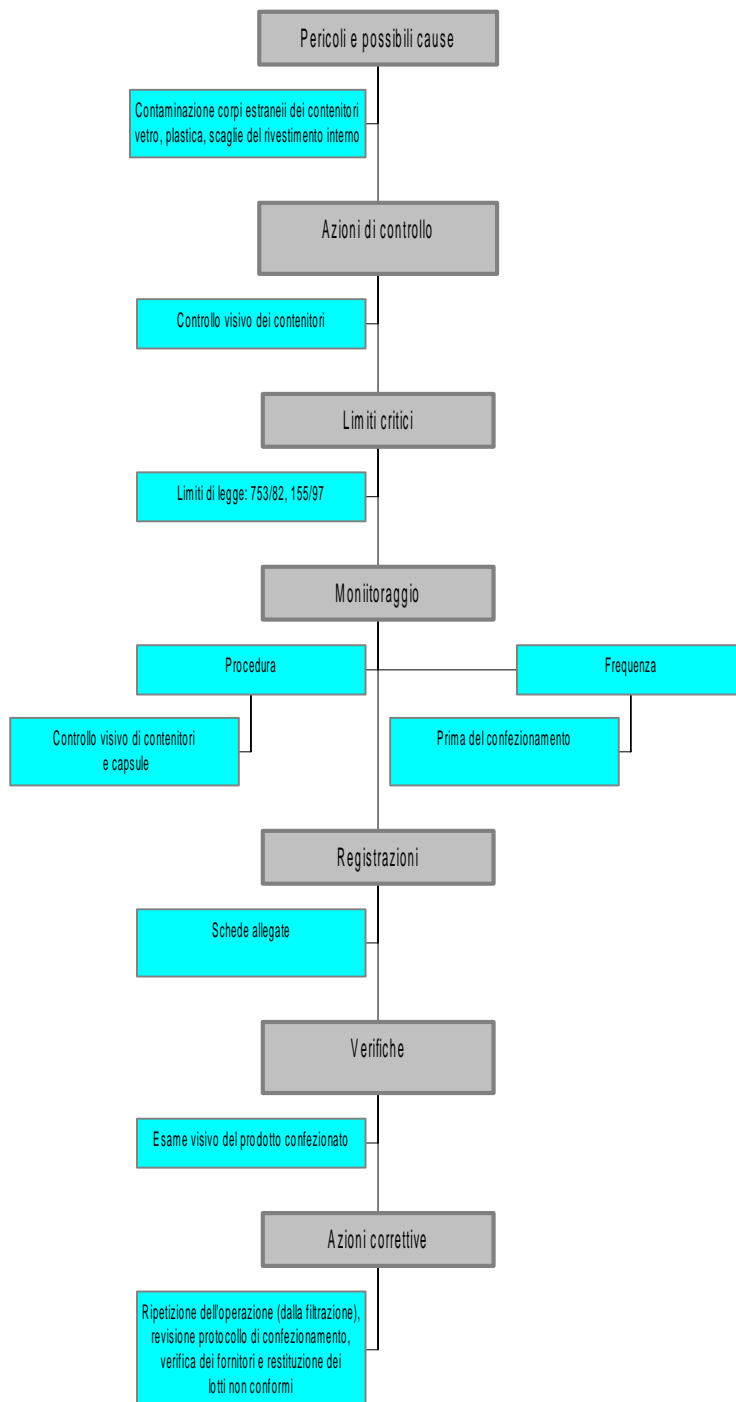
Pericoli e possibili cause

Contaminazione corpi estraneii dei contenitori vetro, plastica, scaglie del rivestimento interno

Azioni di controllo

Controllo visivo dei contenitori

Limiti critici

Limiti di legge: 753/82, 155/97

Moniitoraggio

Procedura

Frequenza

Controllo visivo di contenitori e capsule

Prima del confezionamento

Registrazioni

Schede allegate

Verifiche

Esame visivo del prodotto confezionato

Azioni correttive

Ripetizione dell'operazione (dalla filtrazione), revisione protocollo di confezionamento, verifica dei fornitori e restituzione dei lotti non conformi